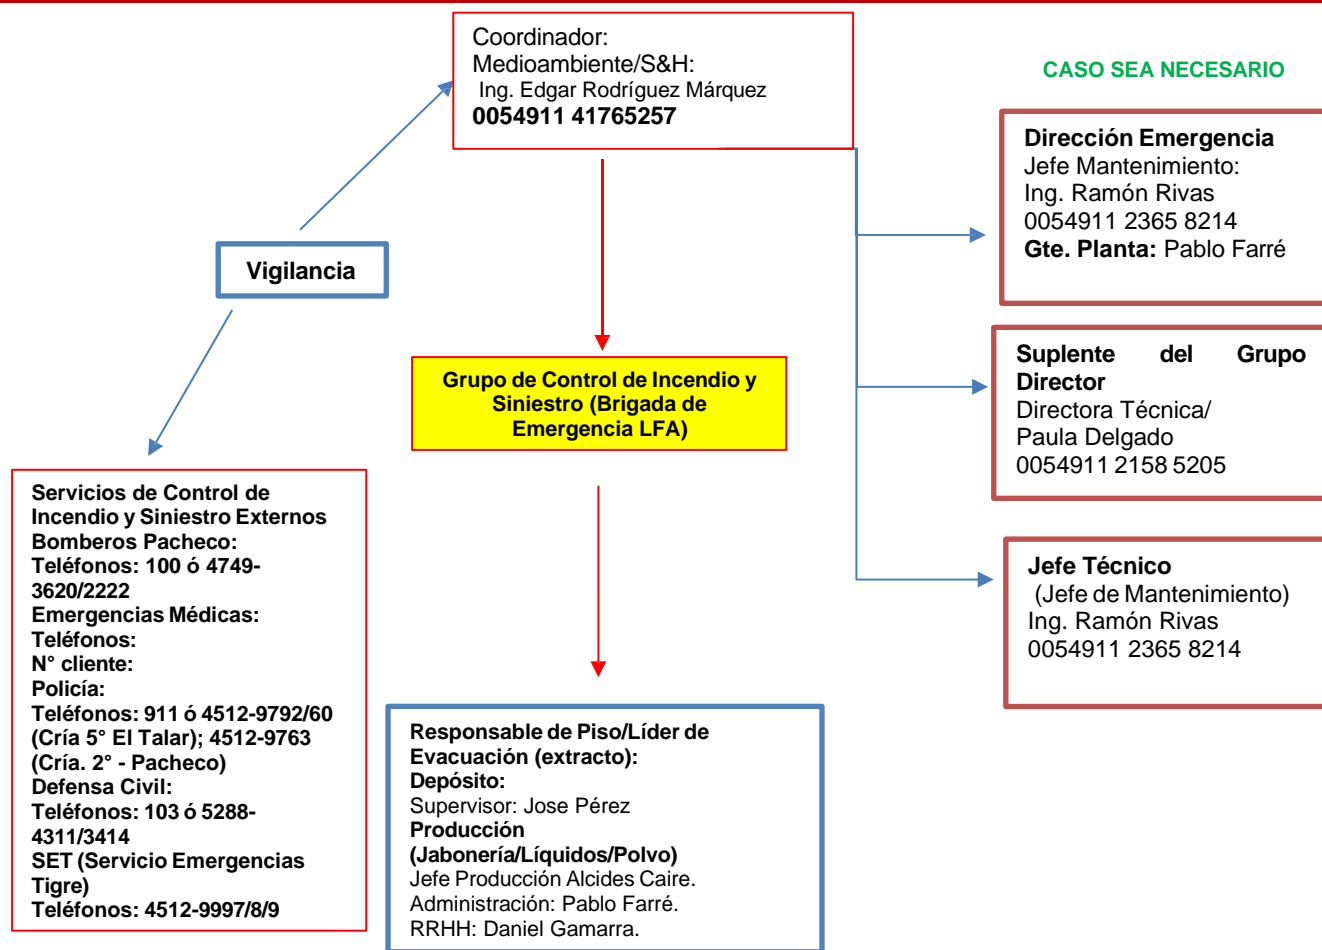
Coordinador:
Medioambiente/S&H:
Ing. Edgar Rodríguez Márquez
0054911 41765257

CASO SEA NECESARIO

Vigilancia

Dirección Emergencia
Jefe Mantenimiento:
Ing. Ramón Rivas
0054911 2365 8214
Gte. Planta: Pablo Farré

Suplente del Grupo Director
Directora Técnica/
Paula Delgado
0054911 2158 5205

Grupo de Control de Incendio y Siniestro (Brigada de Emergencia LFA)

Jefe Técnico
(Jefe de Mantenimiento)
Ing. Ramón Rivas
0054911 2365 8214

Servicios de Control de Incendio y Siniestro Externos
Bomberos Pacheco:
Teléfonos: 100 ó 4749-3620/2222
Emergencias Médicas:
Teléfonos:
N° cliente:
Policía:
Teléfonos: 911 ó 4512-9792/60 (Cría 5° El Talar); 4512-9763 (Cría. 2° - Pacheco)
Defensa Civil:
Teléfonos: 103 ó 5288-4311/3414
SET (Servicio Emergencias Tigre)
Teléfonos: 4512-9997/8/9

Responsable de Piso/Líder de Evacuación (extracto):
Depósito:
Supervisor: Jose Pérez
Producción
(Jabonería/Líquidos/Polvo)
Jefe Producción Alcides Caire.
Administración: Pablo Farré.
RRHH: Daniel Gamarra.